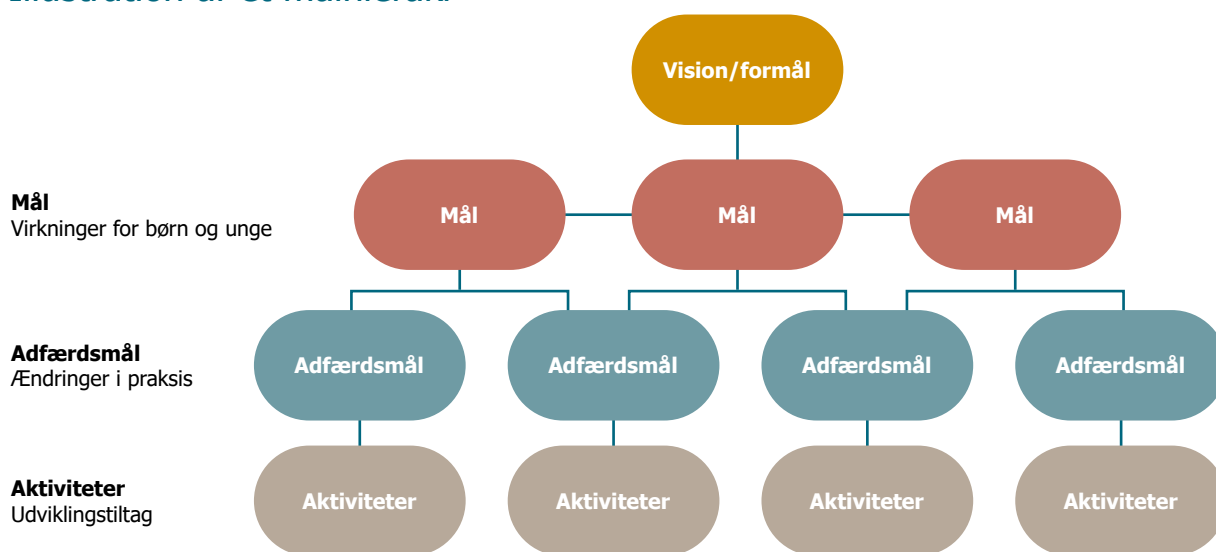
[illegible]

Vision/formål

Mål
Virkninger for børn og unge

Mål

Mål

Mål

Adfærdsmål
Ændringer i praksis

Adfærdsmål

Adfærdsmål

Adfærdsmål

Adfærdsmål

Aktiviteter
Udviklingstiltag

Aktiviteter

Aktiviteter

Aktiviteter

Aktiviteter